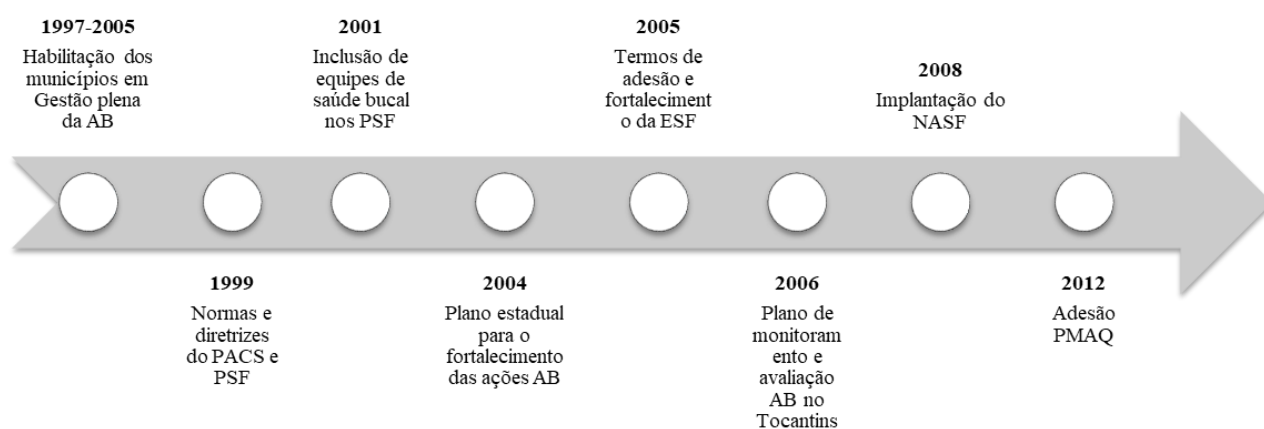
1997-2005
Habilitação dos municípios em Gestão plena da AB

2001
Inclusão de equipes de saúde bucal nos PSF

2005
Termos de adesão e fortaleciment o da ESF

2008
Implantação do NASF

1999
Normas e diretrizes do PACS e PSF

2004
Plano estadual para o fortalecimento das ações AB

2006
Plano de monitoram ento e avaliação AB no Tocantins

2012
Adesão PMAQ